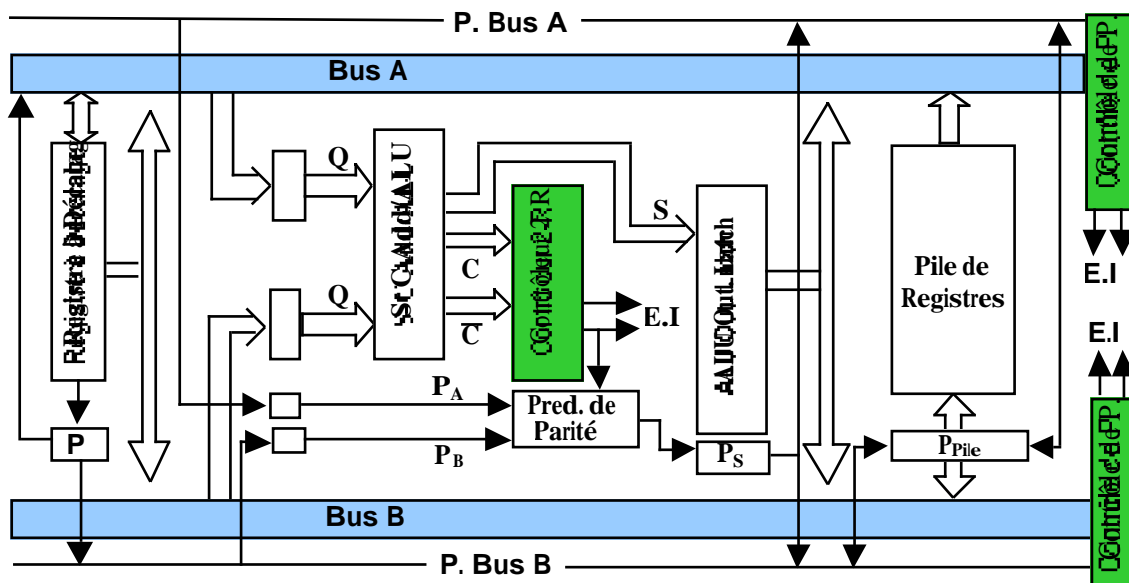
P. Bus A
Bus A
Registre à Décalage
Q
Q
St_Add/ALU
C
C
Contrôleur_FR
E.I
S
ALU Out Latch
Pile de Registres
Contrôle de P.
E.I
E.I
Contrôle de P.
P
$P_A$
$P_B$
Pred. de Parité
$P_S$
$P_{Pile}$
Bus B
P. Bus B